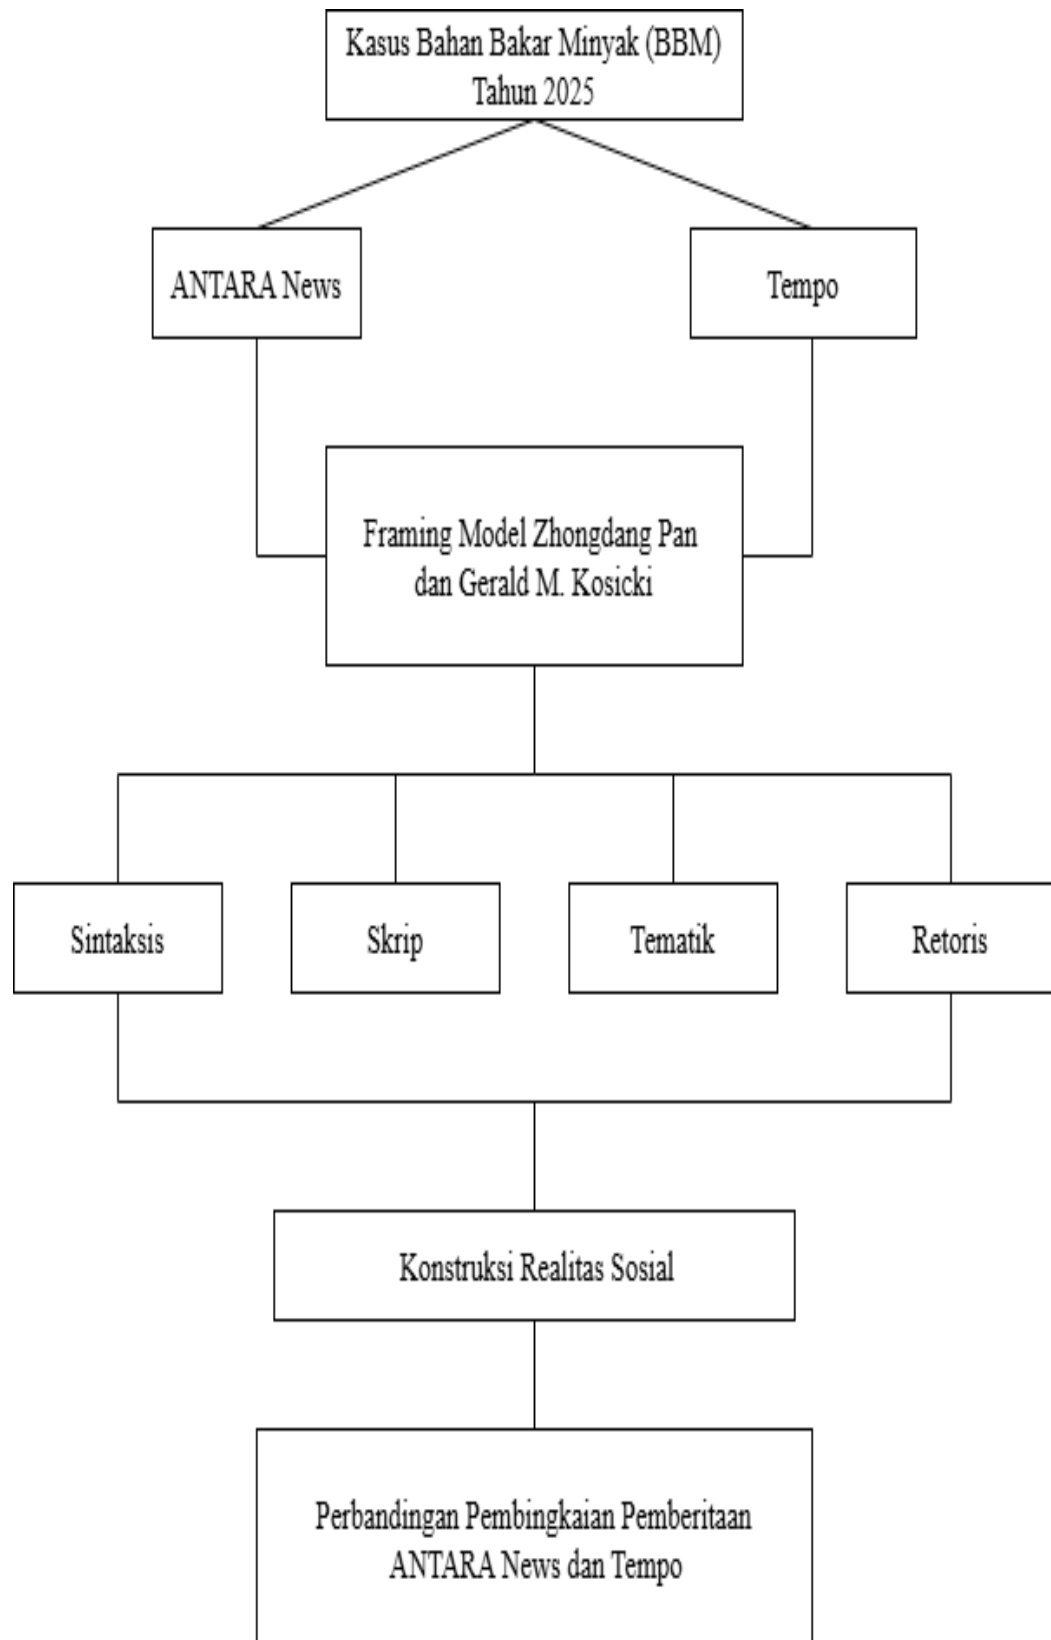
Kasus Bahan Bakar Minyak (BBM)
Tahun 2025

ANTARA News

Tempo

Framing Model Zhongdang Pan dan Gerald M. Kosicki

Sintaksis

Skrip

Tematik

Retoris

Konstruksi Realitas Sosial

Perbandingan Pembingkaian Pemberitaan ANTARA News dan Tempo